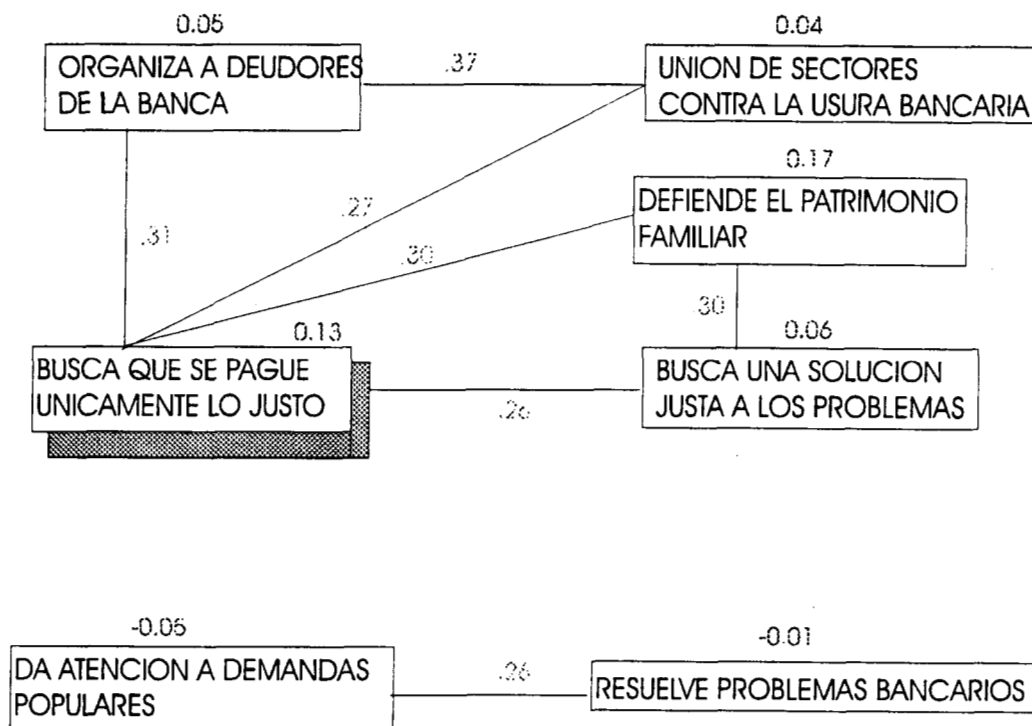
0.05

ORGANIZA A DEUDORES DE LA BANCA

.37

0.04

UNION DE SECTORES CONTRA LA USURA BANCARIA

0.17

DEFIENDE EL PATRIMONIO FAMILIAR

.27

.31

.30

.30

0.13

0.06

BUSCA QUE SE PAGUE UNICAMENTE LO JUSTO

BUSCA UNA SOLUCION JUSTA A LOS PROBLEMAS

.26

-0.06

DA ATENCION A DEMANDAS POPULARES

.26

-0.01

RESUELVE PROBLEMAS BANCARIOS